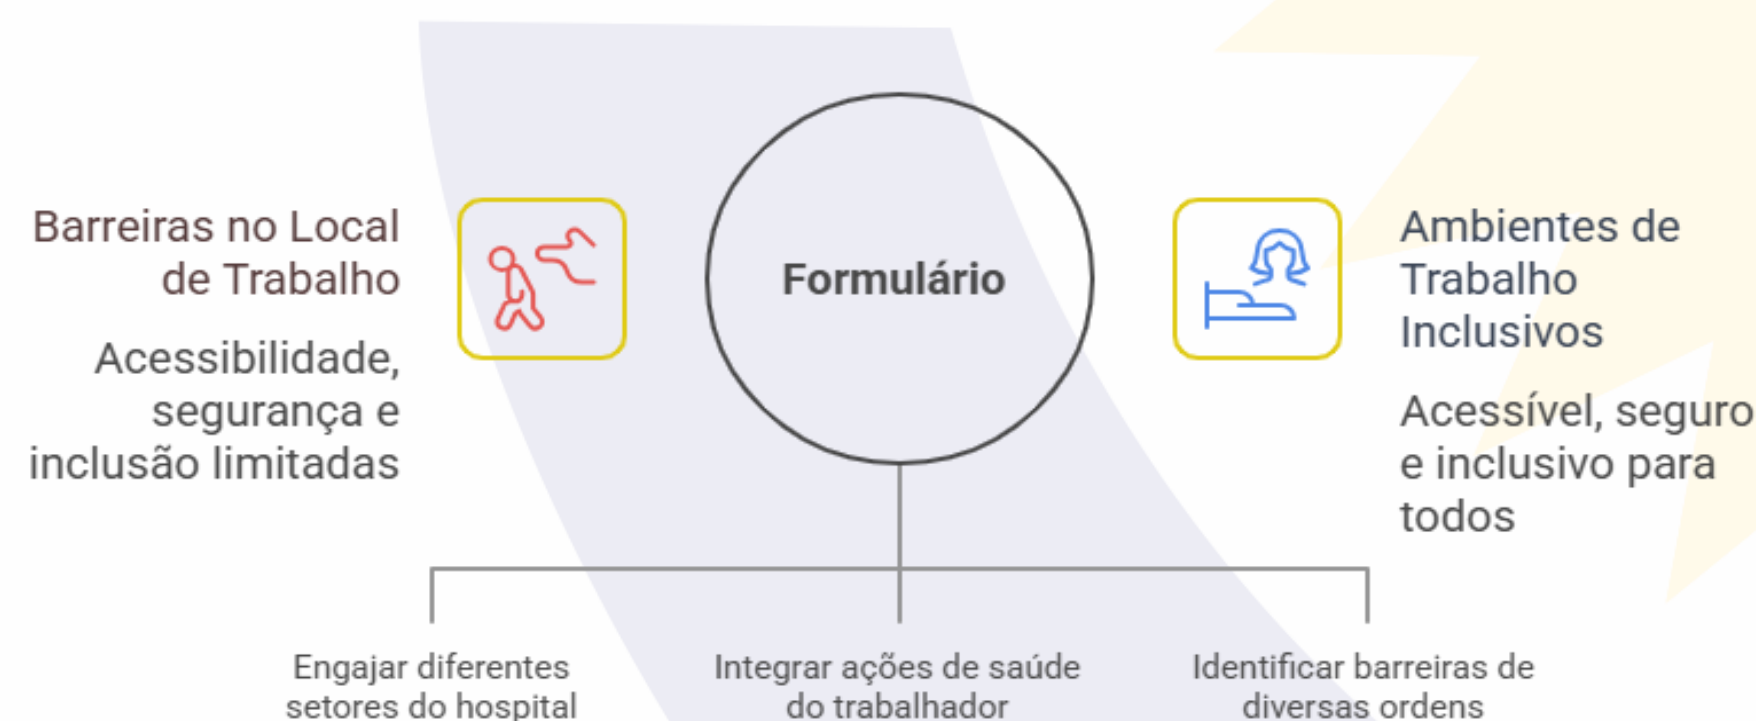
Barreiras no Local de Trabalho

Acessibilidade, segurança e inclusão limitadas

Formulário

Ambientes de Trabalho Inclusivos

Acessível, seguro e inclusivo para todos

Engajar diferentes setores do hospital

Integrar ações de saúde do trabalhador

Identificar barreiras de diversas ordens